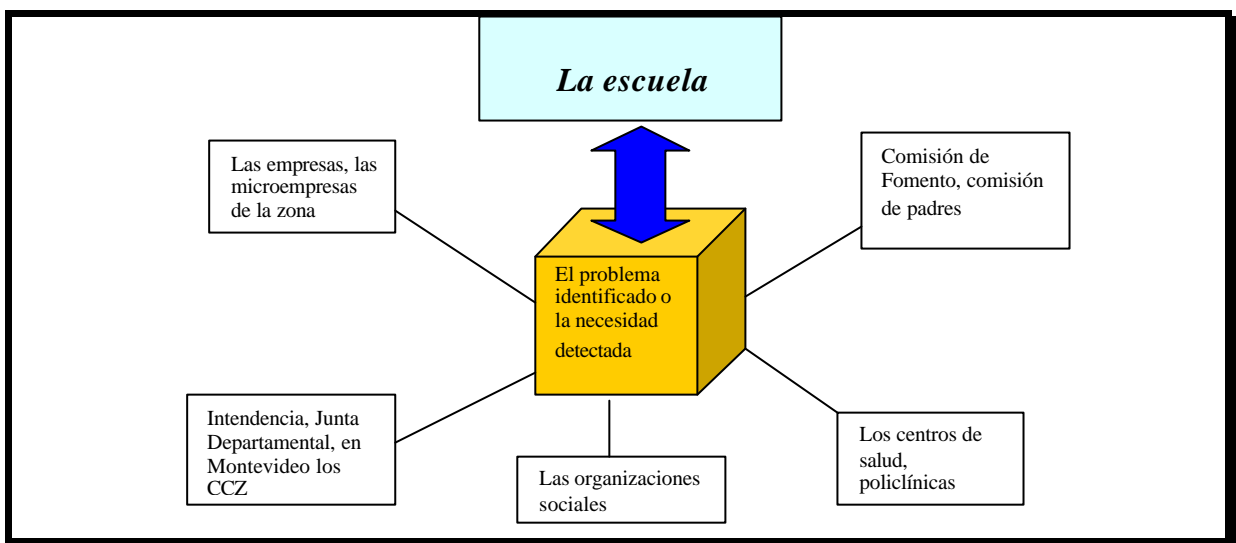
La escuela

Las empresas, las microempresas de la zona

Comisión de Fomento, comisión de padres

El problema identificado o la necesidad detectada

Intendencia, Junta Departamental, en Montevideo los CCZ

Las organizaciones sociales

Los centros de salud, policlínicas